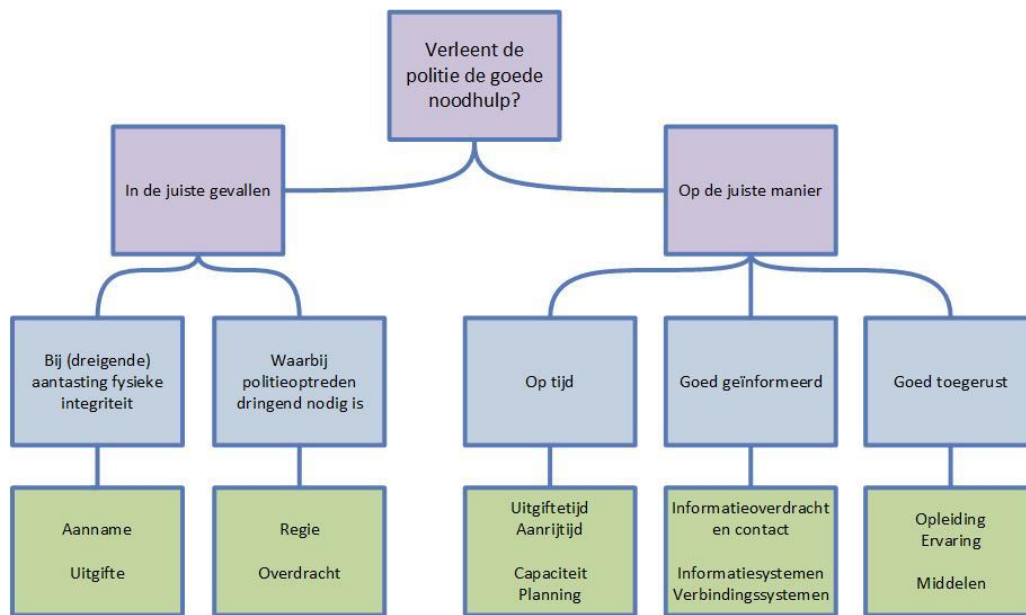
Verleent de politie de goede noodhulp?

In de juiste gevallen

Op de juiste manier

Bij (dreigende) aantasting fysieke integriteit

Waarbij politieoptreden dringend nodig is

Op tijd

Goed geïnformeerd

Goed toegerust

Aanname

Uitgifte

Regie

Overdracht

Uitgiftetijd
Aanrijtijd

Capaciteit
Planning

Informatieoverdracht en contact

Informatiesystemen
Verbindingssystemen

Opleiding
Ervaring

Middelen